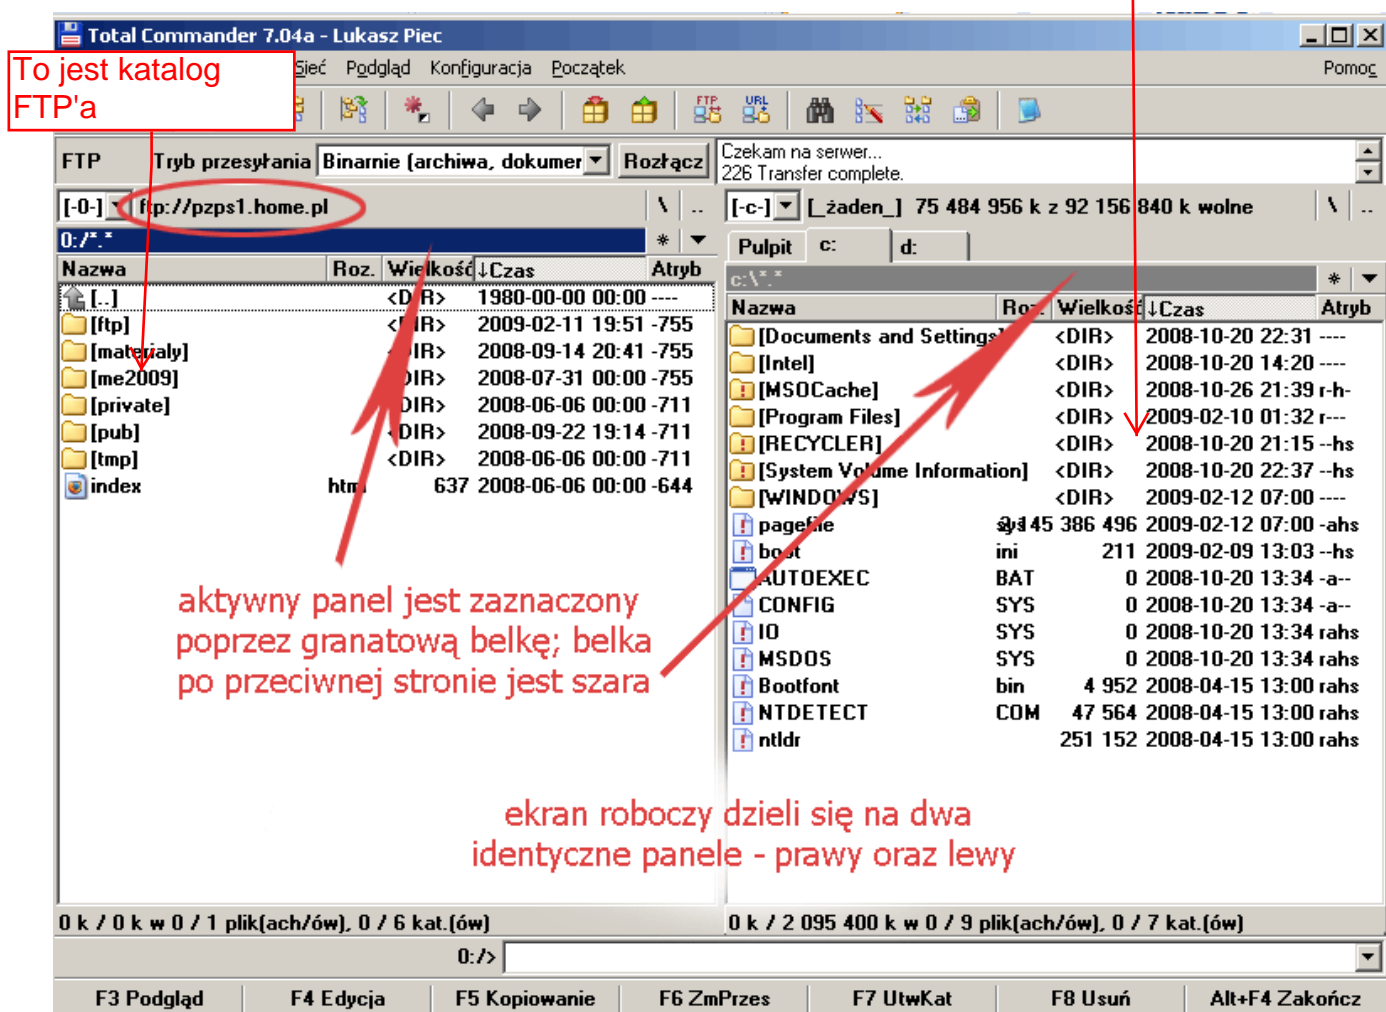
Total Commander 7.04a - Lukasz Piec

To jest katalog FTP'a

Sieć Podgląd Konfiguracja Początek Pomoc

FTP Tryb przesyłania Binarnie (archiwa, dokumer Rozłącz

Czekam na serwer...
226 Transfer complete.

[-0-] ftp://pzps1.home.pl \ ..

0:/*.*

| Nazwa | Roz. | Wielkość | ↓Czas | Atryb |
|---|---|---|---|---|
| [..] | | <DIR> | 1980-00-00 00:00 | ---- |
| [ftp] | | <DIR> | 2009-02-11 19:51 | -755 |
| [materialy] | | <DIR> | 2008-09-14 20:41 | -755 |
| [me2009] | | <DIR> | 2008-07-31 00:00 | -755 |
| [private] | | <DIR> | 2008-06-06 00:00 | -711 |
| [pub] | | <DIR> | 2008-09-22 19:14 | -711 |
| [tmp] | | <DIR> | 2008-06-06 00:00 | -711 |
| index | htm | 637 | 2008-06-06 00:00 | -644 |

aktywny panel jest zaznaczony poprzez granatową belkę; belka po przeciwnej stronie jest szara

[-c-] [_żaden_] 75 484 956 k z 92 156 840 k wolne \ ..

Pulpit c: d:

c:\*.*

| Nazwa | Roz. | Wielkość | ↓Czas | Atryb |
|---|---|---|---|---|
| [Documents and Settings] | | <DIR> | 2008-10-20 22:31 | ---- |
| [Intel] | | <DIR> | 2008-10-20 14:20 | ---- |
| [MSOCache] | | <DIR> | 2008-10-26 21:39 | r-h- |
| [Program Files] | | <DIR> | 2009-02-10 01:32 | r--- |
| [RECYCLER] | | <DIR> | 2008-10-20 21:15 | --hs |
| [System Volume Information] | | <DIR> | 2008-10-20 22:37 | --hs |
| [WINDOWS] | | <DIR> | 2009-02-12 07:00 | ---- |
| pagefile | sys | 1 145 386 496 | 2009-02-12 07:00 | -ahs |
| boot | ini | 211 | 2009-02-09 13:03 | --hs |
| AUTOEXEC | BAT | 0 | 2008-10-20 13:34 | -a-- |
| CONFIG | SYS | 0 | 2008-10-20 13:34 | -a-- |
| IO | SYS | 0 | 2008-10-20 13:34 | rahs |
| MSDOS | SYS | 0 | 2008-10-20 13:34 | rahs |
| Bootfont | bin | 4 952 | 2008-04-15 13:00 | rahs |
| NTDETECT | COM | 47 564 | 2008-04-15 13:00 | rahs |
| ntldr | | 251 152 | 2008-04-15 13:00 | rahs |

ekran roboczy dzieli się na dwa identyczne panele - prawy oraz lewy

0 k / 0 k w 0 / 1 plik(ach/ów), 0 / 6 kat.(ów)
0 k / 2 095 400 k w 0 / 9 plik(ach/ów), 0 / 7 kat.(ów)

0:/>

F3 Podgląd F4 Edycja F5 Kopiowanie F6 ZmPrzes F7 UtwKat F8 Usuń Alt+F4 Zakończ